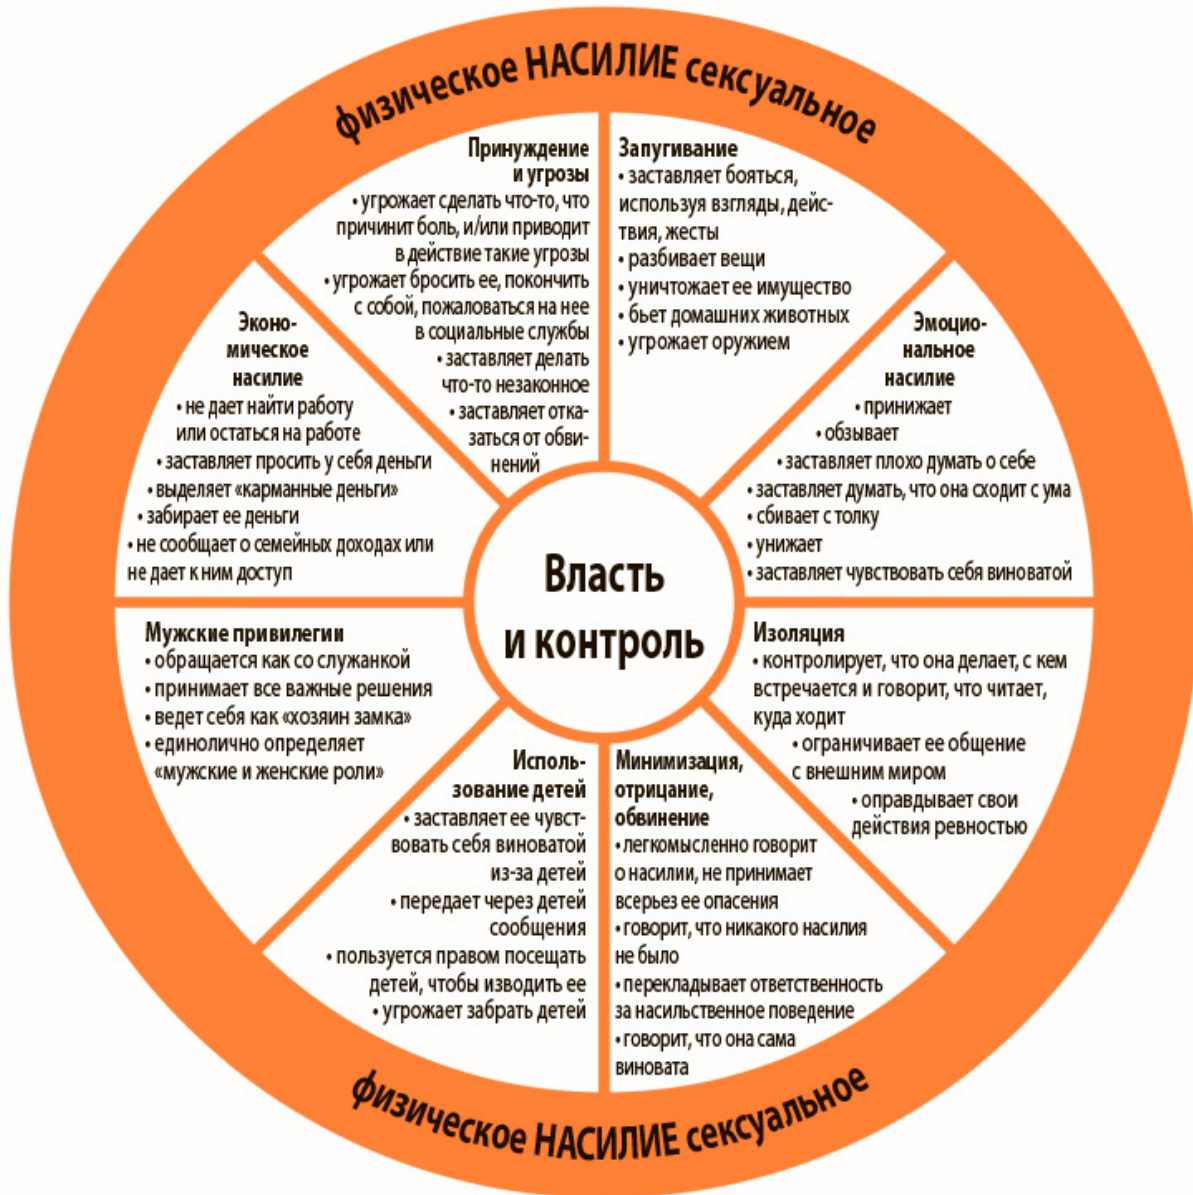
физическое НАСИЛИЕ сексуальное

Принуждение и угрозы
• угрожает сделать что-то, что причинит боль, и/или приводит в действие такие угрозы
• угрожает бросить ее, покончить с собой, пожаловаться на нее в социальные службы
• заставляет делать что-то незаконное
• заставляет отказаться от обвинений

Запугивание
• заставляет бояться, используя взгляды, действия, жесты
• разбивает вещи
• уничтожает ее имущество
• бьет домашних животных
• угрожает оружием

Экономическое насилие
• не дает найти работу или остаться на работе
• заставляет просить у себя деньги
• выделяет «карманные деньги»
• забирает ее деньги
• не сообщает о семейных доходах или не дает к ним доступ

Эмоциональное насилие
• принижает
• обзывает
• заставляет плохо думать о себе
• заставляет думать, что она сходит с ума
• сбивает с толку
• унижает
• заставляет чувствовать себя виноватой

Власть и контроль

Мужские привилегии
• обращается как со служанкой
• принимает все важные решения
• ведет себя как «хозяин замка»
• единолично определяет «мужские и женские роли»

Изоляция
• контролирует, что она делает, с кем встречается и говорит, что читает, куда ходит
• ограничивает ее общение с внешним миром
• оправдывает свои действия ревностью

Использование детей
• заставляет ее чувствовать себя виноватой из-за детей
• передает через детей сообщения
• пользуется правом посещать детей, чтобы изводить ее
• угрожает забрать детей

Минимизация, отрицание, обвинение
• легкомысленно говорит о насилии, не принимает всерьез ее опасения
• говорит, что никакого насилия не было
• перекладывает ответственность за насильственное поведение
• говорит, что она сама виновата

физическое НАСИЛИЕ сексуальное